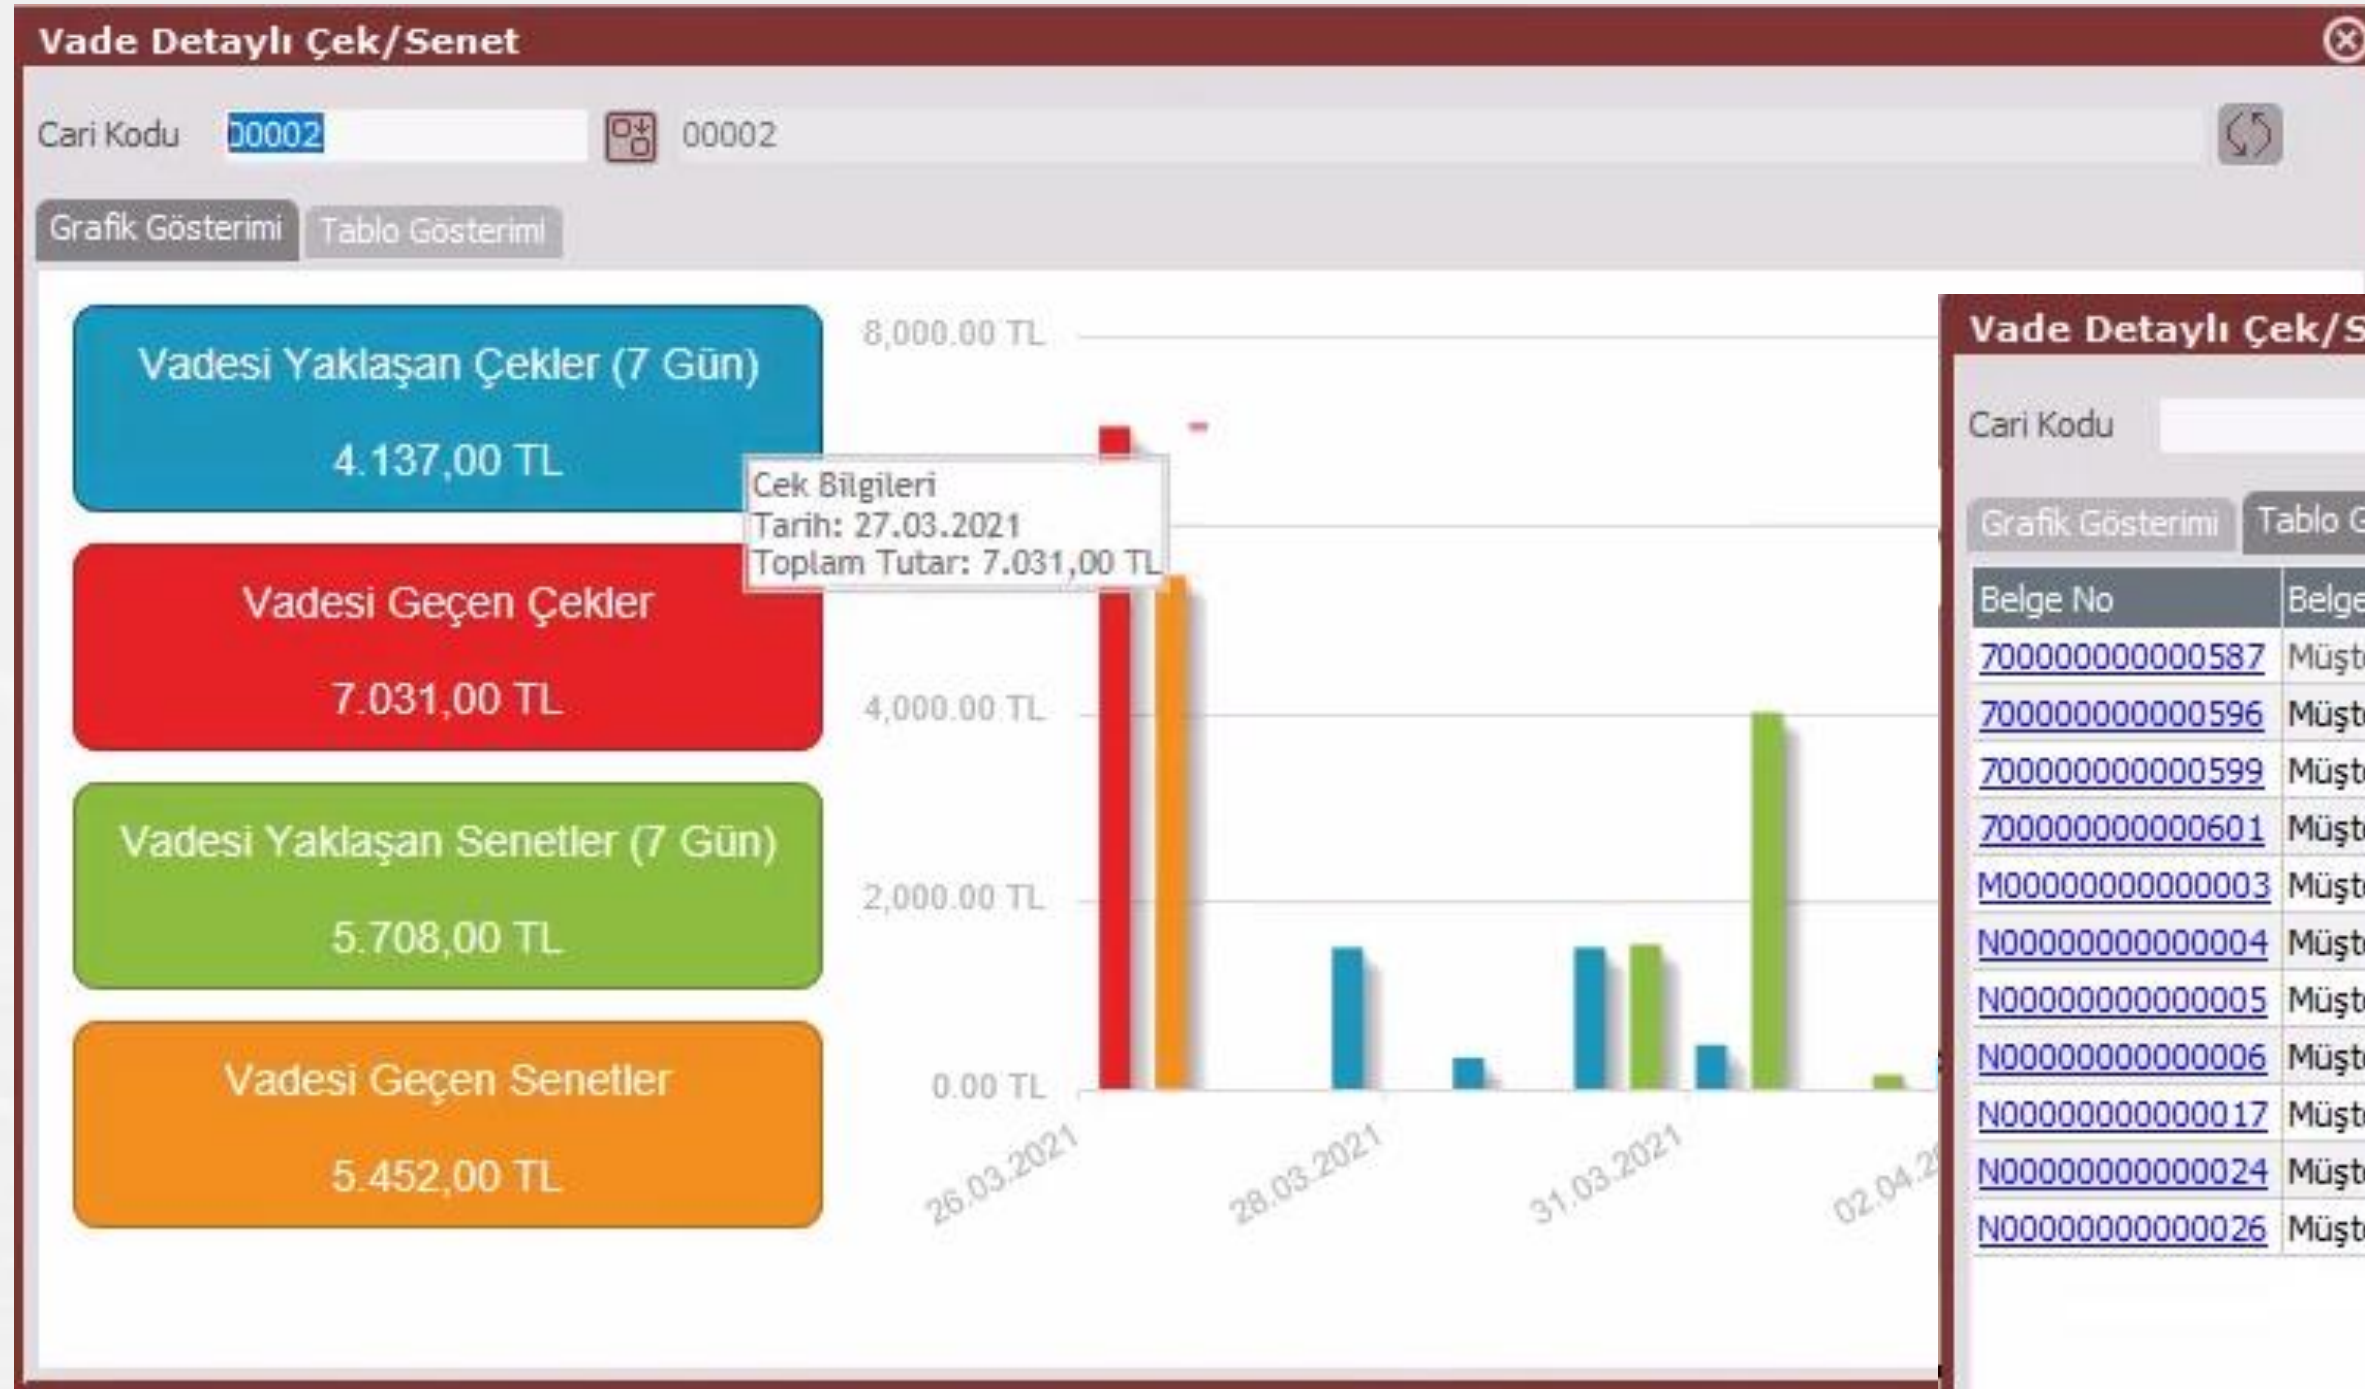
Vade Detaylı Çek/Senet

Cari Kodu 00002 00002

Grafik Gösterimi Tablo Gösterimi

Vadesi Yaklaşan Çekler (7 Gün)
4.137,00 TL

Vadesi Geçen Çekler
7.031,00 TL

Vadesi Yaklaşan Senetler (7 Gün)
5.708,00 TL

Vadesi Geçen Senetler
5.452,00 TL

8,000.00 TL
4,000.00 TL
2,000.00 TL
0.00 TL

Cek Bilgileri
Tarih: 27.03.2021
Toplam Tutar: 7.031,00 TL

26.03.2021
28.03.2021
31.03.2021
02.04.2

Vade Detaylı Çek/S

Cari Kodu

Grafik Gösterimi Tablo G

| Belge No | Belge |
|---|---|
| 700000000000587 | Müşt |
| 700000000000596 | Müşt |
| 700000000000599 | Müşt |
| 700000000000601 | Müşt |
| M00000000000003 | Müşt |
| N00000000000004 | Müşt |
| N00000000000005 | Müşt |
| N00000000000006 | Müşt |
| N00000000000017 | Müşt |
| N00000000000024 | Müşt |
| N00000000000026 | Müşt |